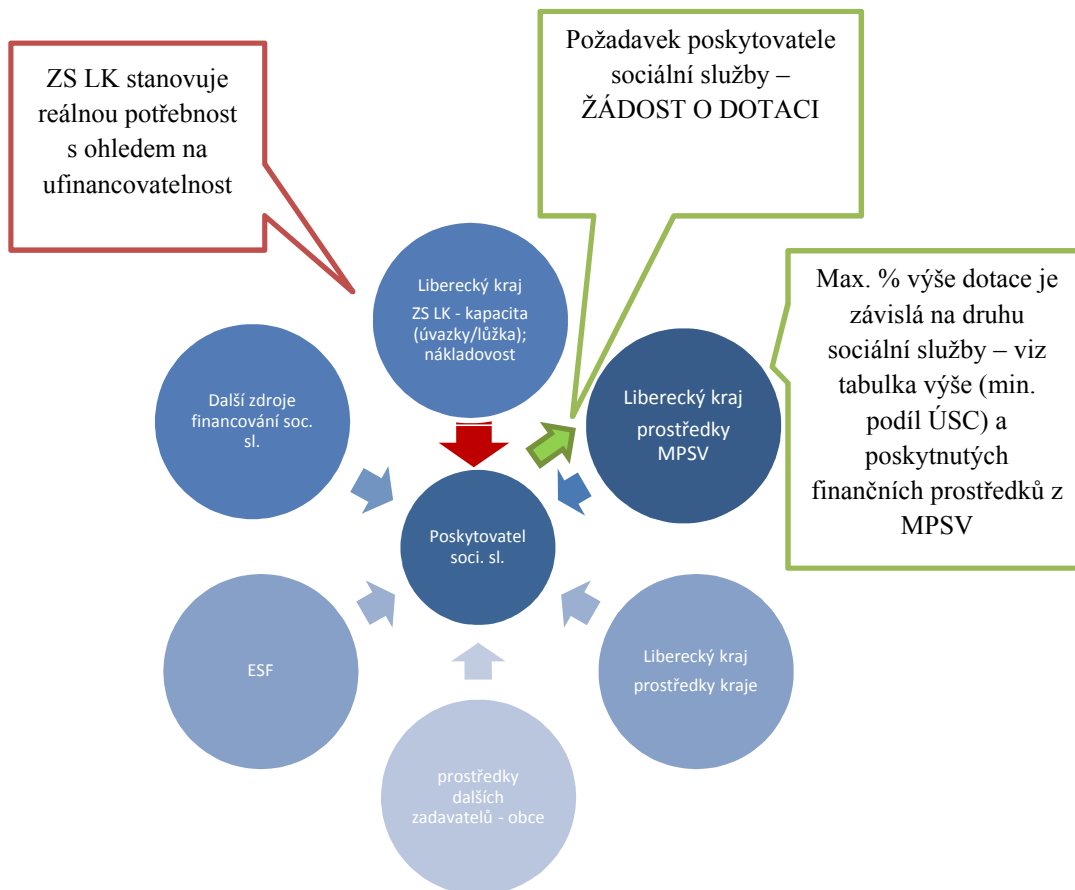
ZS LK stanovuje reálnou potřebnost s ohledem na ufinancovatelnost

Požadavek poskytovatele sociální služby – ŽÁDOST O DOTACI

Max. % výše dotace je závislá na druhu sociální služby – viz tabulka výše (min. podíl ÚSC) a poskytnutých finančních prostředků z MPSV

Liberecký kraj
ZS LK - kapacita (úvazky/lůžka); nákladovost

Další zdroje financování soc. sl.

Liberecký kraj
prostředky MPSV

Poskytovatel soci. sl.

ESF

Liberecký kraj
prostředky kraje

prostředky dalších zadavatelů - obce